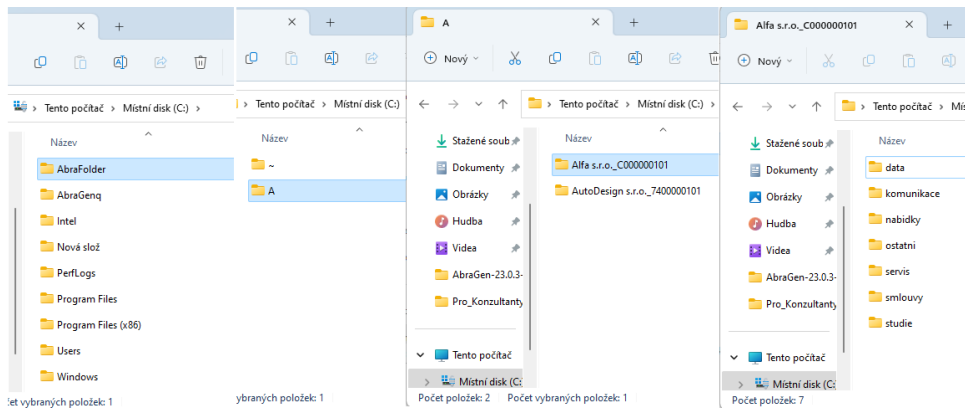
×
+

Tento počítač > Místní disk (C:) >

Název

AbraFolder
AbraGenq
Intel
Nová slož
PerfLogs
Program Files
Program Files (x86)
Users
Windows

čet vybraných položek: 1

×
+

Tento počítač > Místní disk (C:) >

Název

~
A

ybraných položek: 1

A
×
+

Nový

Tento počítač > Místní disk (C:) >

Stažené soub
Dokumenty
Obrázky
Hudba
Videa
AbraGen-23.0.3-
Pro_Konzultanty

Tento počítač
Místní disk (C:

Název

Alfa s.r.o._C000000101
AutoDesign s.r.o._7400000101

Počet položek: 2   Počet vybraných položek: 1

Alfa s.r.o._C000000101
×
+

Nový

Tento počítač > Mís

Stažené soub
Dokumenty
Obrázky
Hudba
Videa
AbraGen-23.0.3-
Pro_Konzultanty

Tento počítač
Místní disk (C:

Název

data
komunikace
nabidky
ostatni
servis
smlouvy
studie

Počet položek: 7